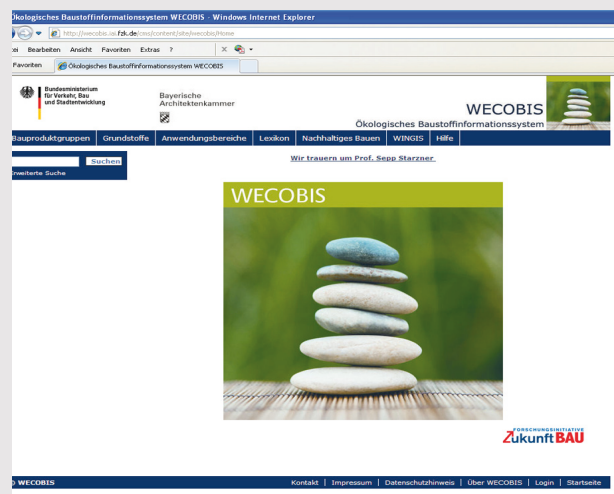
Ökologisches Baustoffinformationssystem WECOBIS - Windows Internet Explorer

http://wecobis.iai.fzk.de/cms/content/site/wecobis/Home

tei Bearbeiten Ansicht Favoriten Extras ?

Favoriten

Ökologisches Baustoffinformationssystem WECOBIS

Bundesministerium für Verkehr, Bau und Stadtentwicklung

Bayerische Architektenkammer

WECOBIS

Ökologisches Baustoffinformationssystem

Bauproduktgruppen | Grundstoffe | Anwendungsbereiche | Lexikon | Nachhaltiges Bauen | WINGIS | Hilfe

Suchen

rweiterte Suche

Wir trauern um Prof. Sepp Starzner

WECOBIS

FORSCHUNGSINITIATIVE Zukunft BAU

© WECOBIS

Kontakt | Impressum | Datenschutzhinweis | Über WECOBIS | Login | Startseite